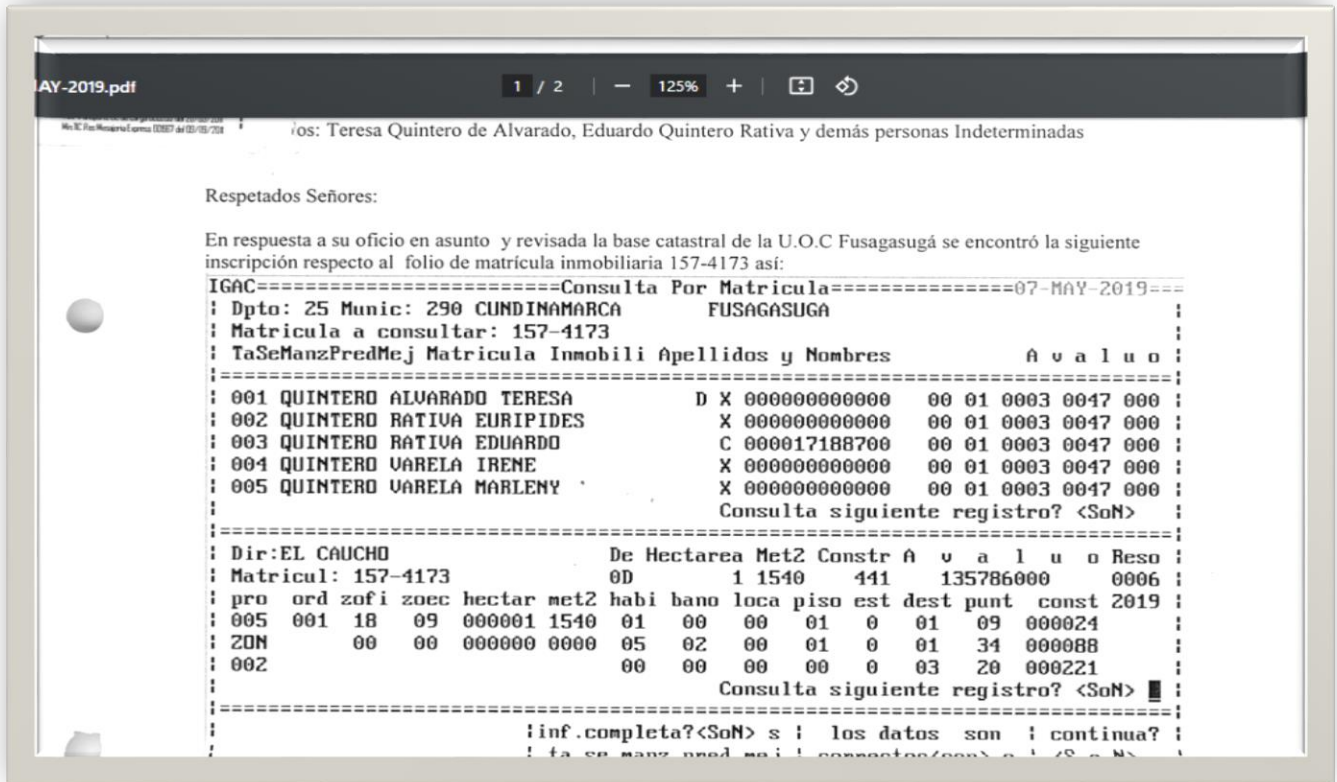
AY-2019.pdf

1 / 2 | — 125% + |

/os: Teresa Quintero de Alvarado, Eduardo Quintero Rativa y demás personas Indeterminadas

Respetados Señores:

En respuesta a su oficio en asunto y revisada la base catastral de la U.O.C Fusagasugá se encontró la siguiente inscripción respecto al folio de matrícula inmobiliaria 157-4173 así:

IGAC========================Consulta Por Matricula===============07-MAY-2019===
| Dpto: 25 Munic: 290 CUNDINAMARCA FUSAGASUGA |
| Matricula a consultar: 157-4173 |
| TaSeManzPredMej Matricula Inmobili Apellidos y Nombres A v a l u o |
|==========================================================================|
| 001 QUINTERO ALVARADO TERESA D X 000000000000 00 01 0003 0047 000 |
| 002 QUINTERO RATIVA EURIPIDES X 000000000000 00 01 0003 0047 000 |
| 003 QUINTERO RATIVA EDUARDO C 000017188700 00 01 0003 0047 000 |
| 004 QUINTERO VARELA IRENE X 000000000000 00 01 0003 0047 000 |
| 005 QUINTERO VARELA MARLENY X 000000000000 00 01 0003 0047 000 |
| Consulta siguiente registro? <SoN> |
|==========================================================================|
| Dir:EL CAUCHO De Hectarea Met2 Constr A v a l u o Reso |
| Matricul: 157-4173 0D 1 1540 441 135786000 0006 |
| pro ord zofi zoec hectar met2 habi bano loca piso est dest punt const 2019 |
| 005 001 18 09 000001 1540 01 00 00 01 0 01 09 000024 |
| ZON 00 00 000000 0000 05 02 00 01 0 01 34 000088 |
| 002 00 00 00 00 0 03 20 000221 |
| Consulta siguiente registro? <SoN> |
|==========================================================================|
| |inf.completa?<SoN> s | los datos son | continua? |
| | ta se manz pred mej | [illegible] | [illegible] |